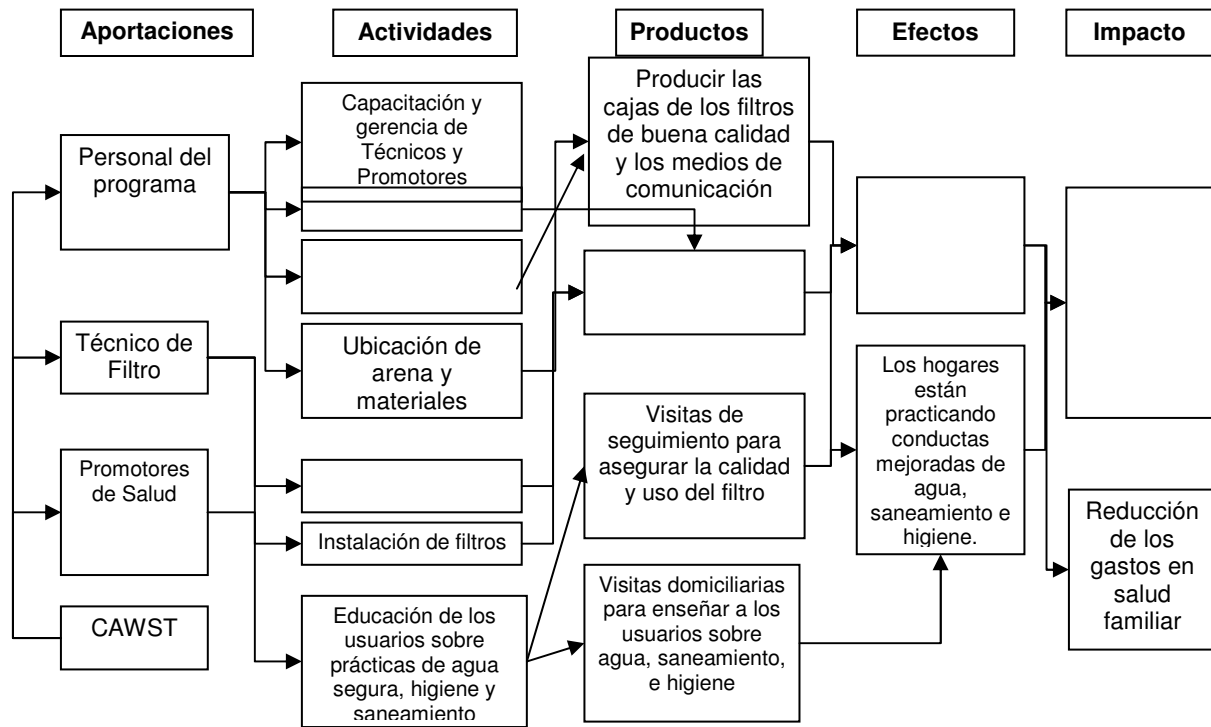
Aportaciones

Actividades

Productos

Efectos

Impacto

Personal del programa

Técnico de Filtro

Promotores de Salud

CAWST

Capacitación y gerencia de Técnicos y Promotores

Ubicación de arena y materiales

Instalación de filtros

Educación de los usuarios sobre prácticas de agua segura, higiene y saneamiento

Producir las cajas de los filtros de buena calidad y los medios de comunicación

Visitas de seguimiento para asegurar la calidad y uso del filtro

Visitas domiciliarias para enseñar a los usuarios sobre agua, saneamiento, e higiene

Los hogares están practicando conductas mejoradas de agua, saneamiento e higiene.

Reducción de los gastos en salud familiar